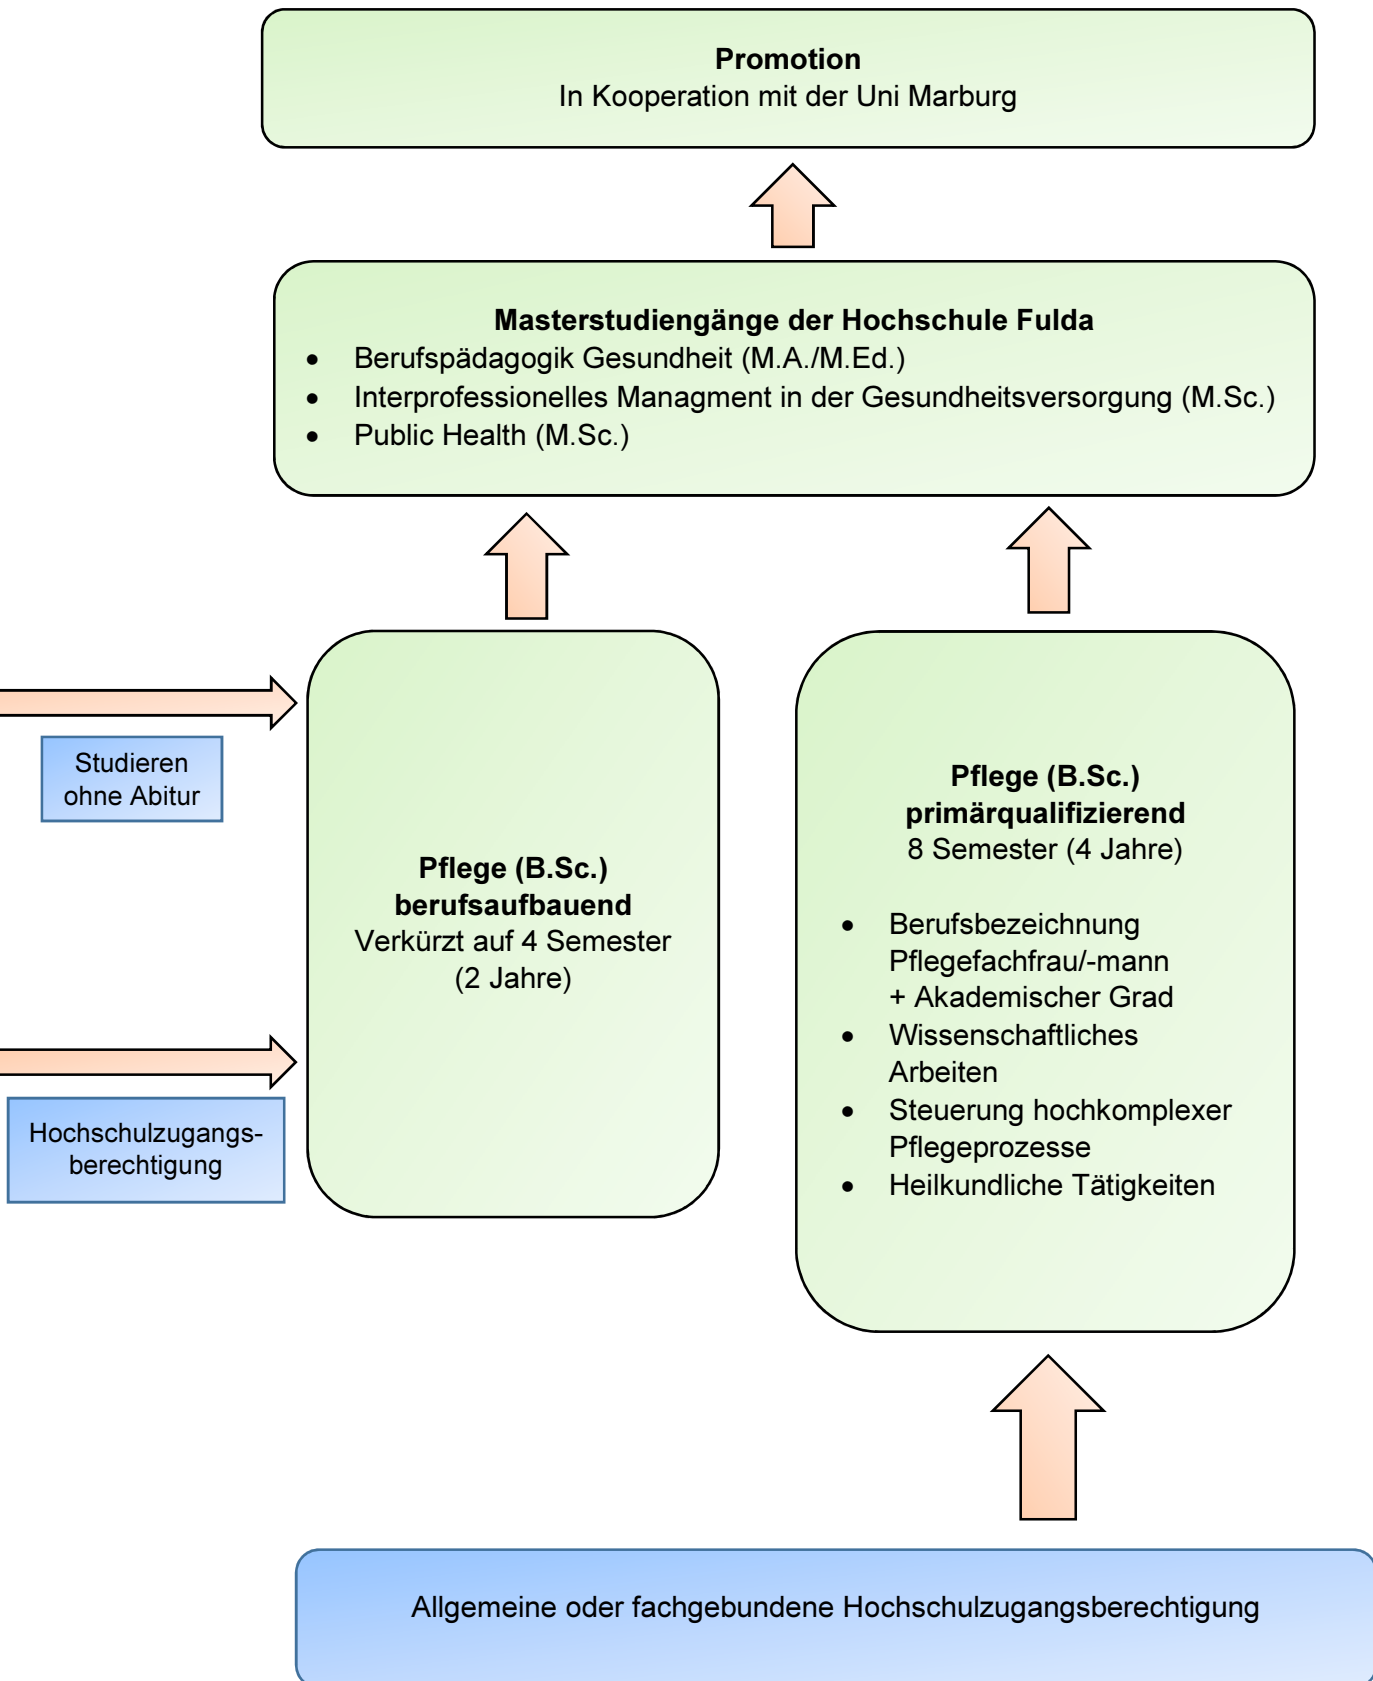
**Promotion**
In Kooperation mit der Uni Marburg

**Masterstudiengänge der Hochschule Fulda**
- Berufspädagogik Gesundheit (M.A./M.Ed.)
- Interprofessionelles Managment in der Gesundheitsversorgung (M.Sc.)
- Public Health (M.Sc.)

Studieren ohne Abitur

Hochschulzugangsberechtigung

**Pflege (B.Sc.)**
**berufsaufbauend**
Verkürzt auf 4 Semester (2 Jahre)

**Pflege (B.Sc.)**
**primärqualifizierend**
8 Semester (4 Jahre)

- Berufsbezeichnung Pflegefachfrau/-mann + Akademischer Grad
- Wissenschaftliches Arbeiten
- Steuerung hochkomplexer Pflegeprozesse
- Heilkundliche Tätigkeiten

Allgemeine oder fachgebundene Hochschulzugangsberechtigung